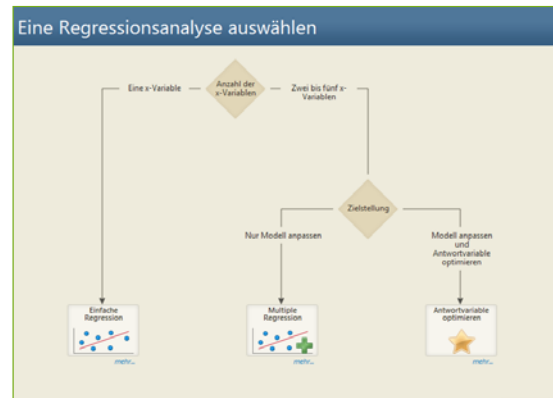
Eine Regressionsanalyse auswählen

Eine x-Variable

Anzahl der x-Variablen

Zwei bis fünf x-Variablen

Zielstellung

Nur Modell anpassen

Modell anpassen und Antwortvariable optimieren

Einfache Regression

mehr...

Multiple Regression

mehr...

Antwortvariable optimieren

mehr...